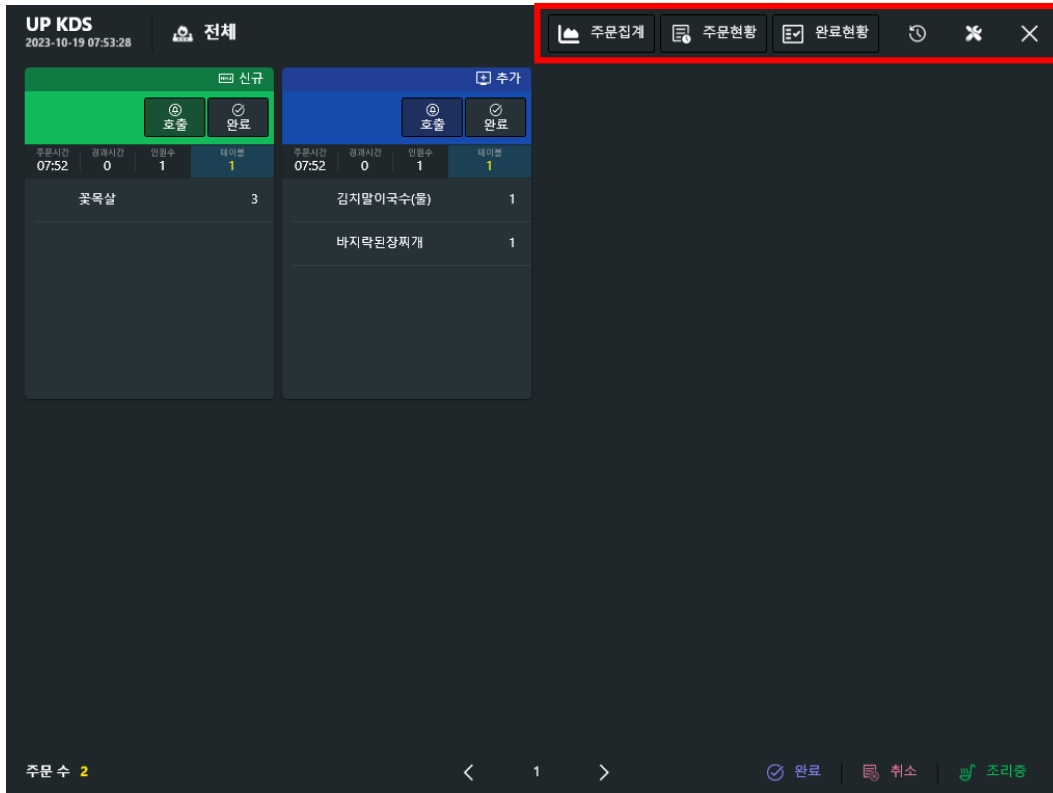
UP KDS
2023-10-19 07:53:28

전체

주문집계 주문현황 완료현황

신규
호출 완료

| 주문시간 | 경과시간 | 인원수 | 테이블 |
|---|---|---|---|
| 07:52 | 0 | 1 | 1 |

꽃목살 3

추가
호출 완료

| 주문시간 | 경과시간 | 인원수 | 테이블 |
|---|---|---|---|
| 07:52 | 0 | 1 | 1 |

김치말이국수(물) 1

바지락된장찌개 1

주문 수 2

1

완료 취소 조리중